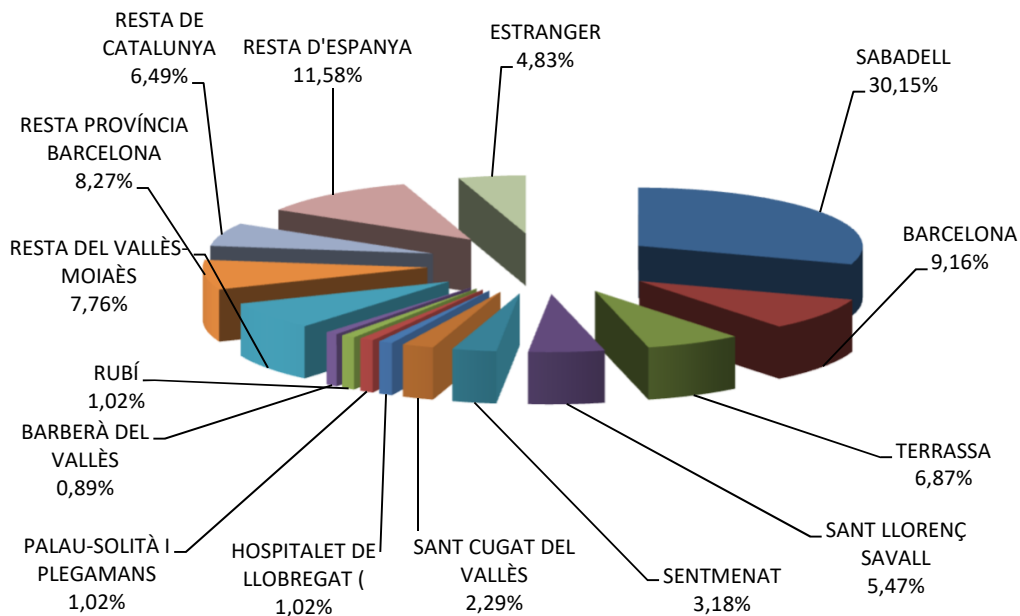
RESTA DE CATALUNYA 6,49%

RESTA D'ESPANYA 11,58%

ESTRANGER 4,83%

SABADELL 30,15%

RESTA PROVÍNCIA BARCELONA 8,27%

BARCELONA 9,16%

RESTA DEL VALLÈS-MOIAÈS 7,76%

RUBÍ 1,02%

BARBERÀ DEL VALLÈS 0,89%

TERRASSA 6,87%

SANT LLORENÇ SAVALL 5,47%

PALAU-SOLITÀ I PLEGAMANS 1,02%

HOSPITALET DE LLOBREGAT ( 1,02%

SANT CUGAT DEL VALLÈS 2,29%

SENTMENAT 3,18%